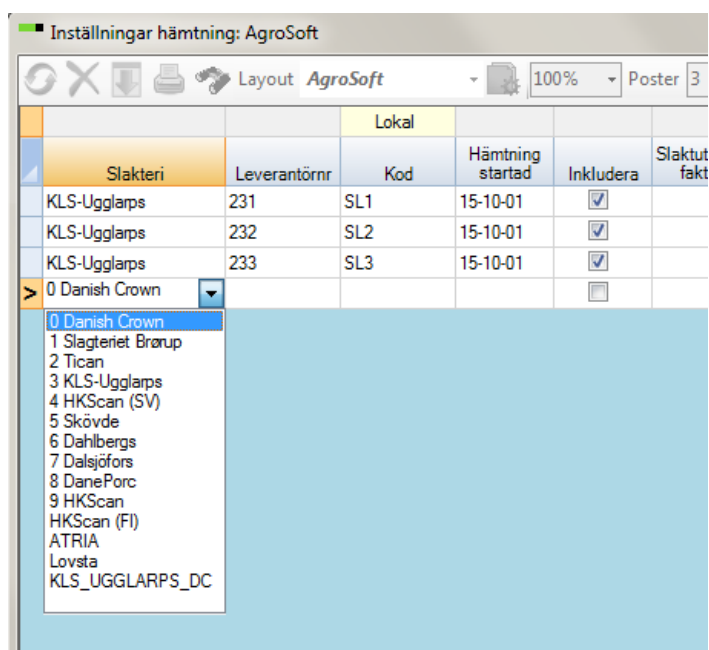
Inställningar hämtning: AgroSoft

Layout AgroSoft 100% Poster 3

| | | Lokal | | | |
|---|---|---|---|---|---|
| Slakteri | Leverantörnr | Kod | Hämtning startad | Inkludera | Slaktut fakt |
| KLS-Ugglarps | 231 | SL1 | 15-10-01 | ☑ | |
| KLS-Ugglarps | 232 | SL2 | 15-10-01 | ☑ | |
| KLS-Ugglarps | 233 | SL3 | 15-10-01 | ☑ | |
| > 0 Danish Crown | | | | ☐ | |

0 Danish Crown
1 Slagteriet Brørup
2 Tican
3 KLS-Ugglarps
4 HKScan (SV)
5 Skövde
6 Dahlbergs
7 Dalsjöfors
8 DanePorc
9 HKScan
HKScan (FI)
ATRIA
Lovsta
KLS_UGGLARPS_DC